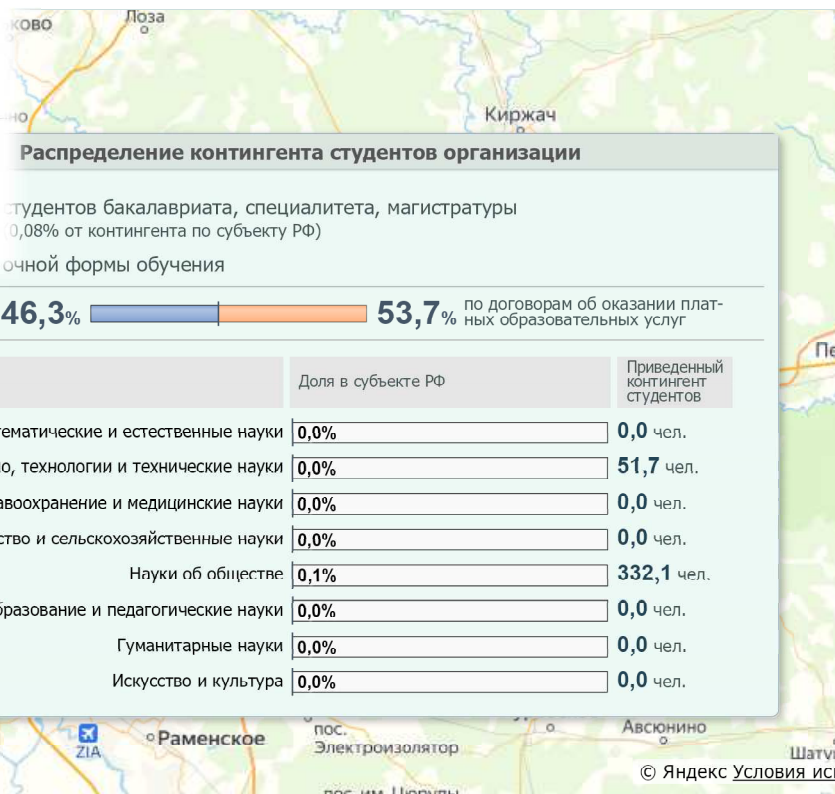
ково
Лоза
но
Киржач

Распределение контингента студентов организации

студентов бакалавриата, специалитета, магистратуры
0,08% от контингента по субъекту РФ)

очной формы обучения

46,3% 53,7% по договорам об оказании платных образовательных услуг

Пе

| | Доля в субъекте РФ | Приведенный контингент студентов |
|---|---|---|
| тематические и естественные науки | 0,0% | 0,0 чел. |
| о, технологии и технические науки | 0,0% | 51,7 чел. |
| авоохранение и медицинские науки | 0,0% | 0,0 чел. |
| ство и сельскохозяйственные науки | 0,0% | 0,0 чел. |
| Науки об обществе | 0,1% | 332,1 чел. |
| бразование и педагогические науки | 0,0% | 0,0 чел. |
| Гуманитарные науки | 0,0% | 0,0 чел. |
| Искусство и культура | 0,0% | 0,0 чел. |

ZIA
Раменское
пос. Электроизолятор
Авсюнино
Шатv
© Яндекс Условия исп
пос. им. Шорупы